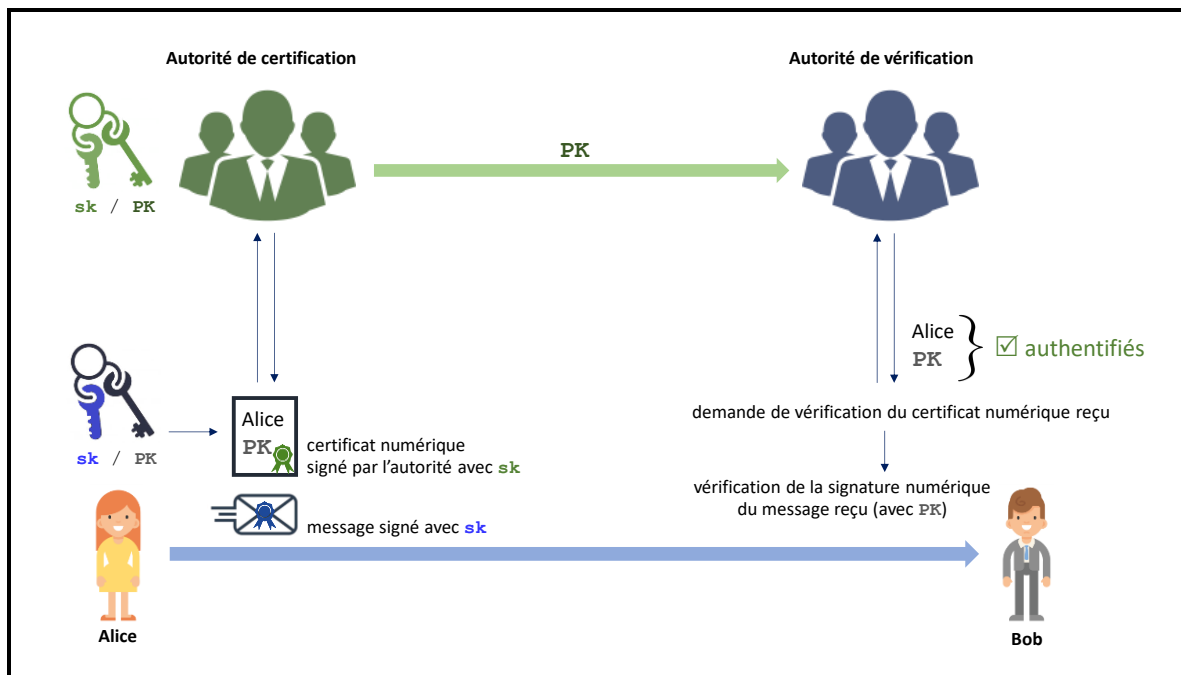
Autorité de certification

Autorité de vérification

PK

sk / PK

Alice
PK

authentifiés

sk / PK

Alice
PK

certificat numérique signé par l'autorité avec sk

demande de vérification du certificat numérique reçu

vérification de la signature numérique du message reçu (avec PK)

message signé avec sk

Alice

Bob